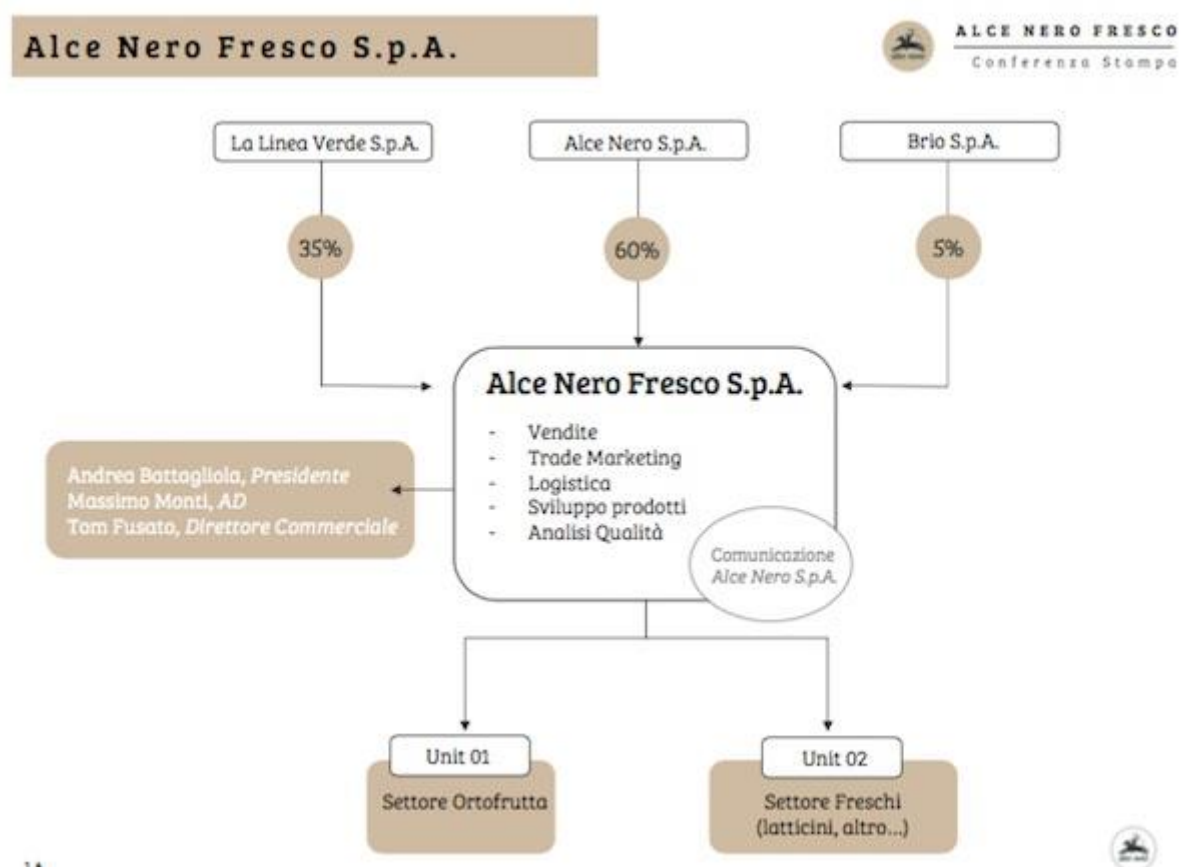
Alce Nero Fresco S.p.A.

ALCE NERO FRESCO
Conferenza Stampa

La Linea Verde S.p.A.

Alce Nero S.p.A.

Brio S.p.A.

35%

60%

5%

Alce Nero Fresco S.p.A.

- Vendite
- Trade Marketing
- Logistica
- Sviluppo prodotti
- Analisi Qualità

Comunicazione
Alce Nero S.p.A.

Andrea Battagliola, Presidente
Massimo Monti, AD
Tom Fusato, Direttore Commerciale

Unit 01

Settore Ortofrutta

Unit 02

Settore Freschi
(latticini, altro...)